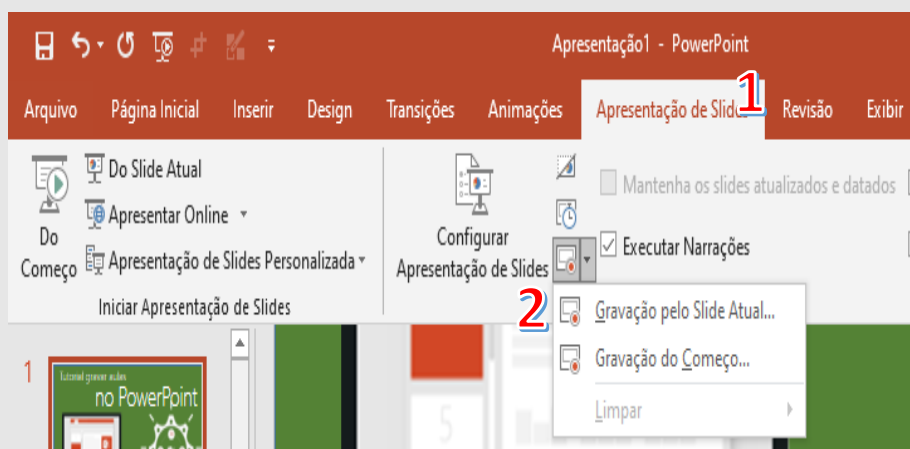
Apresentação1 - PowerPoint

Arquivo Página Inicial Inserir Design Transições Animações Apresentação de Slides 1 Revisão Exibir

Do Começo

Do Slide Atual

Apresentar Online

Apresentação de Slides Personalizada

Iniciar Apresentação de Slides

Configurar Apresentação de Slides

Mantenha os slides atualizados e datados

Executar Narrações

2

Gravação pelo Slide Atual...

Gravação do Começo...

Limpar

1

Tutorial gravar aulas

no PowerPoint

5